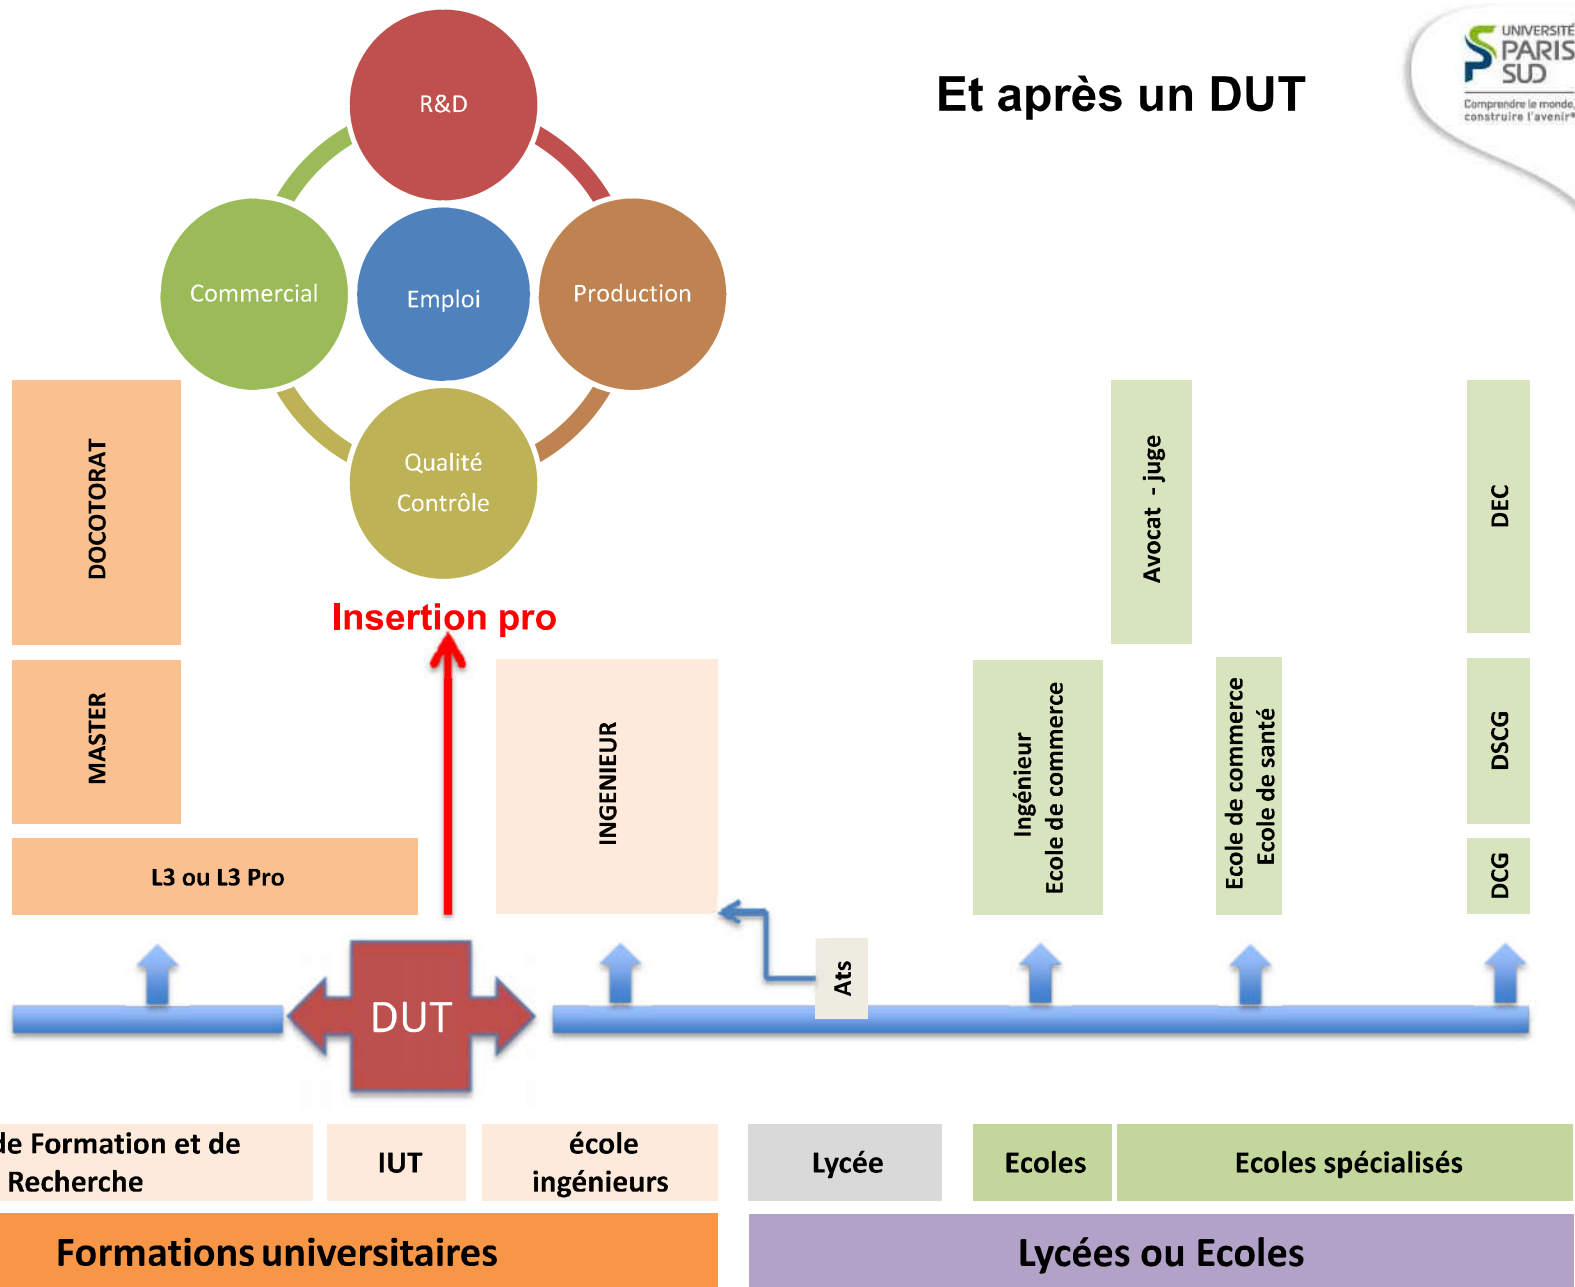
UNIVERSITÉ PARIS SUD
Comprendre le monde, construire l'avenir

Et après un DUT

R&D
Commercial
Emploi
Production
Qualité Contrôle

Insertion pro

DOCOTORAT
MASTER
L3 ou L3 Pro
INGENIEUR
Avocat - juge
DEC
Ingénieur Ecole de commerce
Ecole de commerce Ecole de santé
DSCG
DCG
Ats
DUT

de Formation et de Recherche
IUT
école ingénieurs
Lycée
Ecoles
Ecoles spécialisés

Formations universitaires
Lycées ou Ecoles